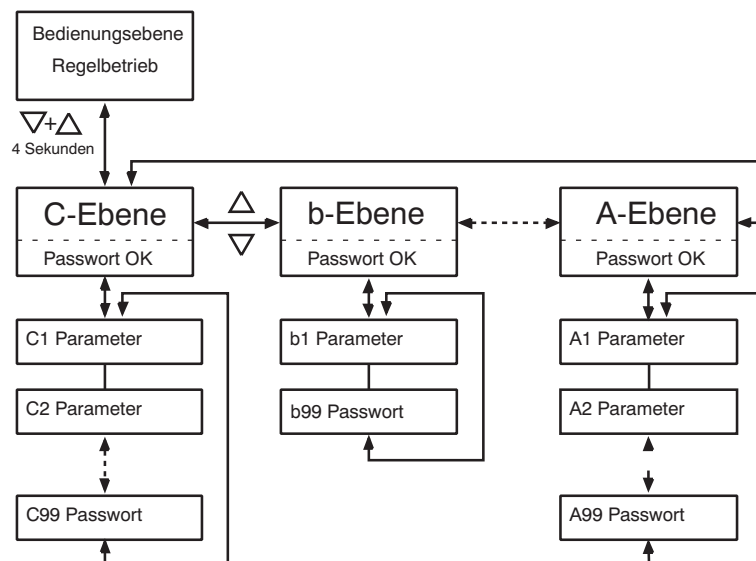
Bedienungsebene
Regelbetrieb

▽+△
4 Sekunden

C-Ebene
Passwort OK

△
▽

b-Ebene
Passwort OK

A-Ebene
Passwort OK

C1 Parameter

C2 Parameter

C99 Passwort

b1 Parameter

b99 Passwort

A1 Parameter

A2 Parameter

A99 Passwort